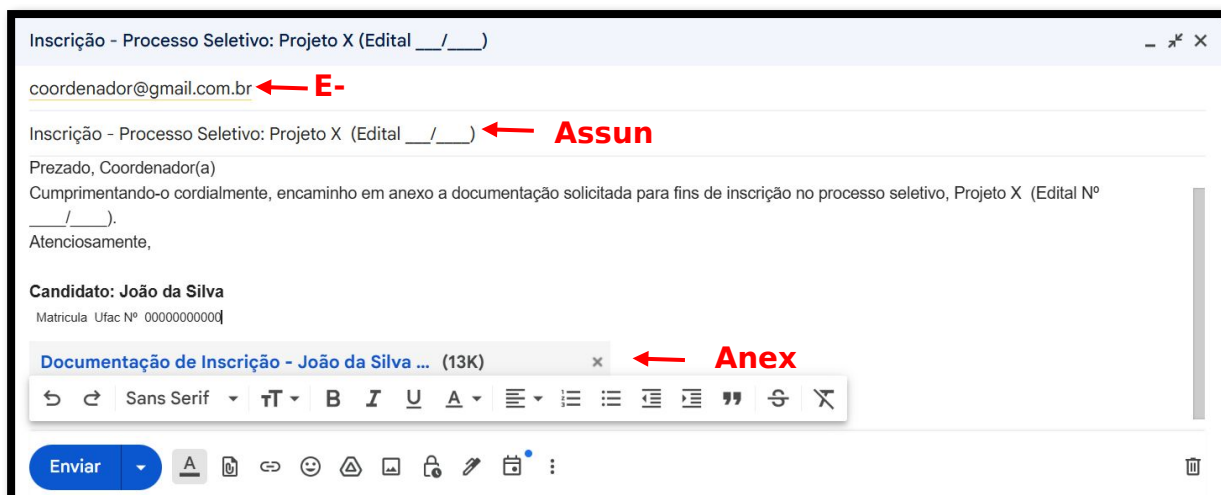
Inscrição - Processo Seletivo: Projeto X (Edital ___/___)

coordenador@gmail.com.br E-

Inscrição - Processo Seletivo: Projeto X (Edital ___/___) Assun

Prezado, Coordenador(a)
Cumprimentando-o cordialmente, encaminho em anexo a documentação solicitada para fins de inscrição no processo seletivo, Projeto X (Edital Nº ____/____).
Atenciosamente,

**Candidato: João da Silva**
Matricula Ufac Nº 00000000000

Documentação de Inscrição - João da Silva ... (13K) Anex

Sans Serif

Enviar